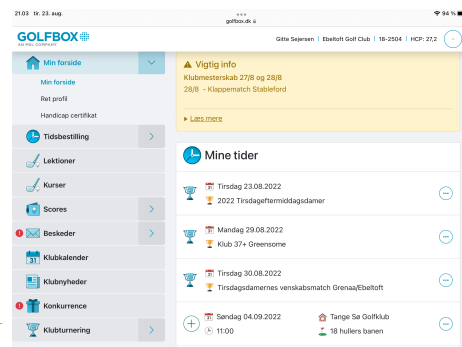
21.03 tir. 23. aug.
golfbox.dk
94 %

GOLFBOX
AN MSL COMPANY

Gitte Sejersen | Ebeltoft Golf Club | 18-2504 | HCP: 27,2

Min forside
Min forside
Ret profil
Handicap certifikat
Tidsbestilling
Lektioner
Kurser
Scores
Beskeder
Klubkalender
Klubnyheder
Konkurrence
Klubturnering

Vigtig info
Klubmesterskab 27/8 og 28/8
28/8 - Klappematch Stableford

Læs mere

Mine tider

Tirsdag 23.08.2022
2022 Tirsdageftermiddagsdamer

Mandag 29.08.2022
Klub 37+ Greensome

Tirsdag 30.08.2022
Tirsdagsdamernes venskabsmatch Grenaa/Ebeltoft

Søndag 04.09.2022
11:00
Tange Sø Golfklub
18 hullers banen